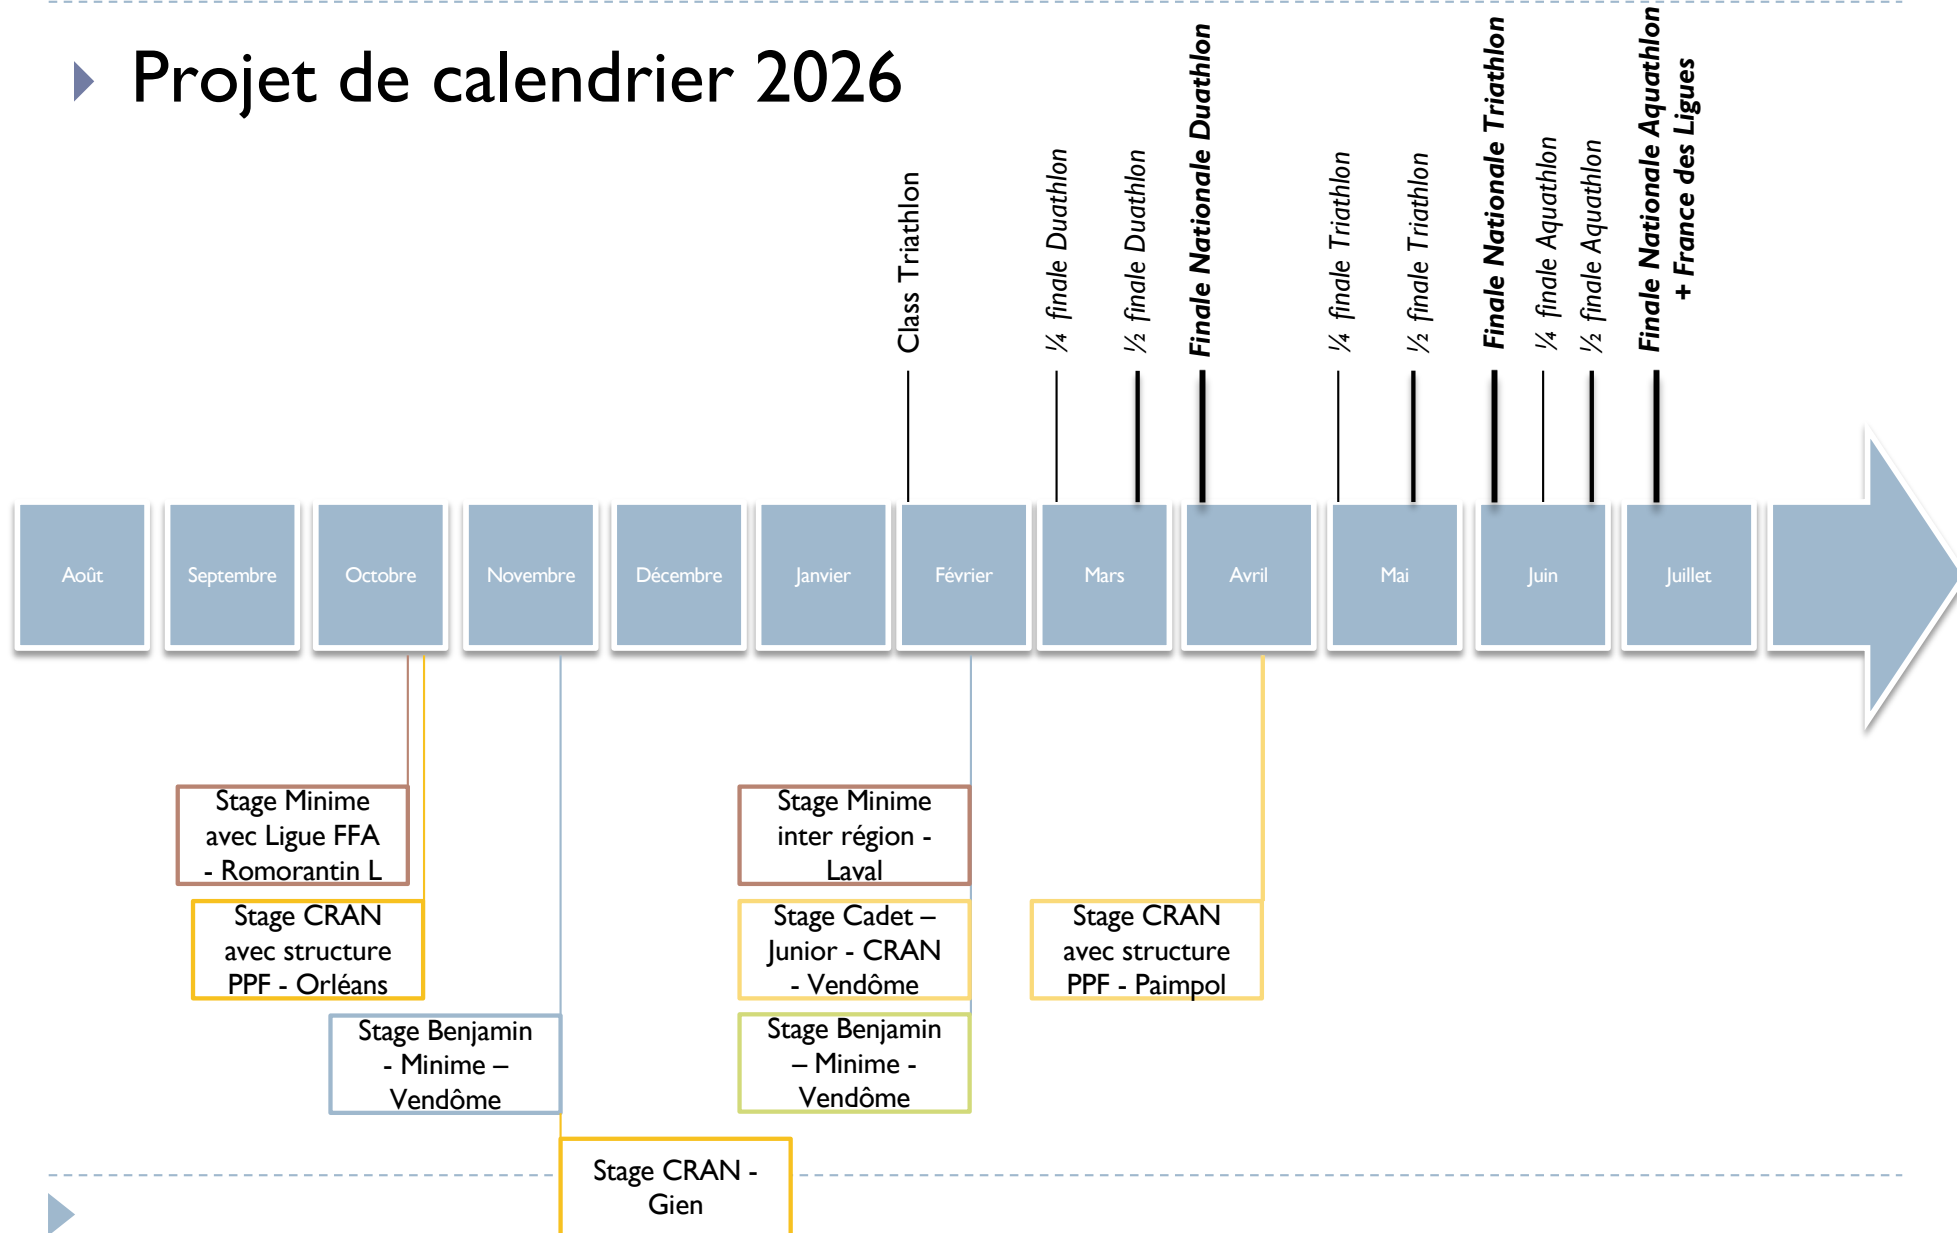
Projet de calendrier 2026

Class Triathlon

¼ finale Duathlon

½ finale Duathlon

Finale Nationale Duathlon

¼ finale Triathlon

½ finale Triathlon

Finale Nationale Triathlon

¼ finale Aquathlon

½ finale Aquathlon

Finale Nationale Aquathlon + France des Ligues

Août

Septembre

Octobre

Novembre

Décembre

Janvier

Février

Mars

Avril

Mai

Juin

Juillet

Stage Minime avec Ligue FFA - Romorantin L

Stage CRAN avec structure PPF - Orléans

Stage Benjamin - Minime – Vendôme

Stage CRAN - Gien

Stage Minime inter région - Laval

Stage Cadet – Junior - CRAN - Vendôme

Stage Benjamin – Minime - Vendôme

Stage CRAN avec structure PPF - Paimpol